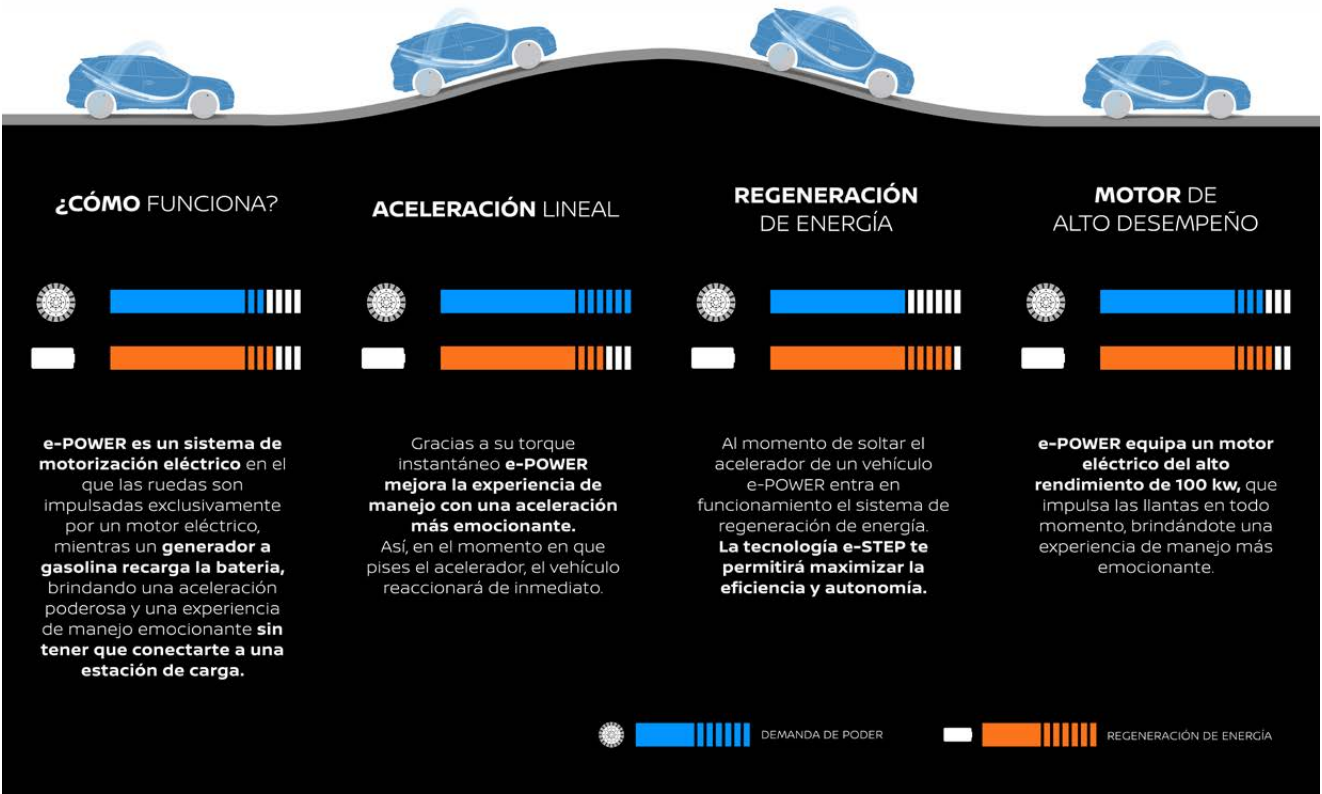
¿CÓMO FUNCIONA?

e-POWER es un sistema de motorización eléctrico en el que las ruedas son impulsadas exclusivamente por un motor eléctrico, mientras un generador a gasolina recarga la bateria, brindando una aceleración poderosa y una experiencia de manejo emocionante sin tener que conectarte a una estación de carga.

ACELERACIÓN LINEAL

Gracias a su torque instantáneo e-POWER mejora la experiencia de manejo con una aceleración más emocionante. Así, en el momento en que pises el acelerador, el vehículo reaccionará de inmediato.

REGENERACIÓN DE ENERGÍA

Al momento de soltar el acelerador de un vehículo e-POWER entra en funcionamiento el sistema de regeneración de energía. La tecnología e-STEP te permitirá maximizar la eficiencia y autonomía.

MOTOR DE ALTO DESEMPEÑO

e-POWER equipa un motor eléctrico del alto rendimiento de 100 kw, que impulsa las llantas en todo momento, brindándote una experiencia de manejo más emocionante.

DEMANDA DE PODER

REGENERACIÓN DE ENERGÍA